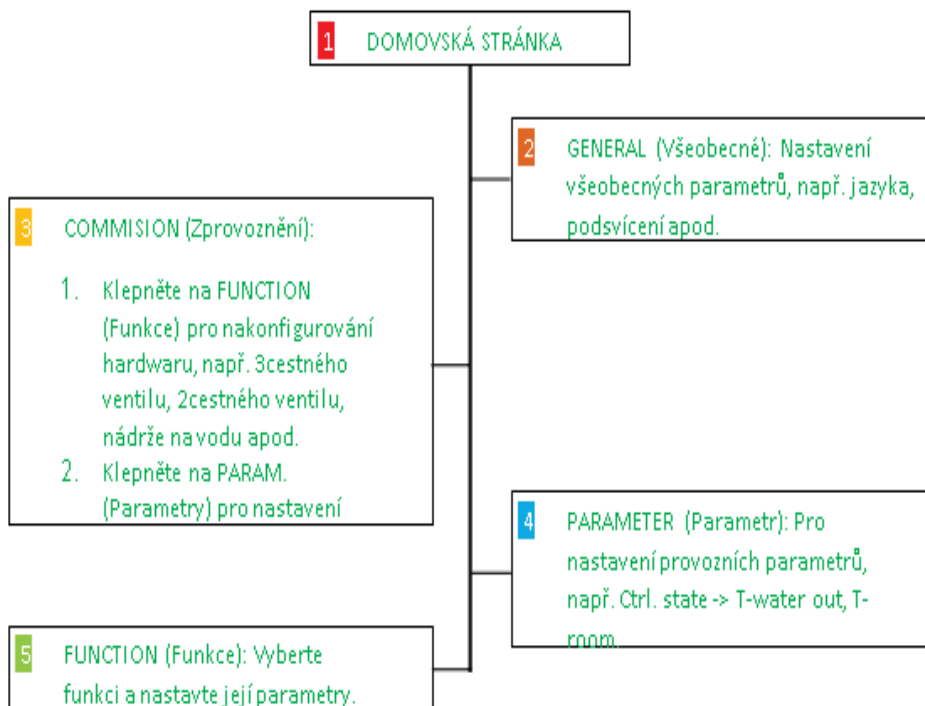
1 DOMOVSKÁ STRÁNKA

2 GENERAL (Všeobecné): Nastavení všeobecných parametrů, např. jazyka, podsvícení apod.

3 COMMISION (Zprovoznění):

1. Klepněte na FUNCTION (Funkce) pro nakonfigurování hardwaru, např. 3cestného ventilu, 2cestného ventilu, nádrže na vodu apod.
2. Klepněte na PARAM. (Parametry) pro nastavení

4 PARAMETER (Parametr): Pro nastavení provozních parametrů, např. Ctrl. state -> T-water out, T-room.

5 FUNCTION (Funkce): Vyberte funkci a nastavte její parametry.